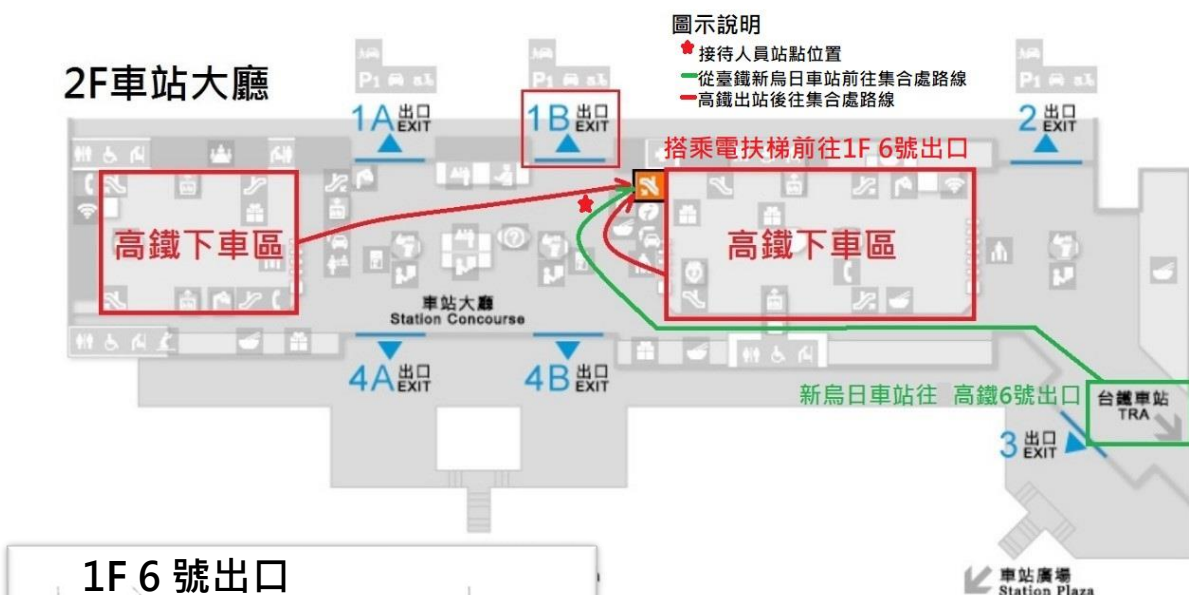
圖示說明
接待人員站點位置
從臺鐵新烏日車站前往集合處路線
高鐵出站後往集合處路線

2F車站大廳

P1
P1
P1

1A 出口 EXIT
1B 出口 EXIT
2 出口 EXIT

搭乘電扶梯前往1F 6號出口

高鐵下車區
高鐵下車區

車站大廳
Station Concourse

4A 出口 EXIT
4B 出口 EXIT

新烏日車站往 高鐵6號出口
台鐵車站
TRA

3 出口 EXIT

1F 6 號出口

車站廣場
Station Plaza